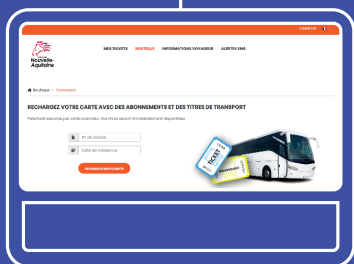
CONNEXION

Nouvelle-Aquitaine

MES TICKETS BOUTIQUE INFORMATIONS VOYAGEUR ALERTES SMS

Boutique > Connexion

RECHARGEZ VOTRE CARTE AVEC DES ABONNEMENTS ET DES TITRES DE TRANSPORT

Paiement sécurisé par carte bancaire. Vos titres seront immédiatement disponibles.

N° de dossier

Date de naissance

RECHARGER MON COMPTE

TICKET